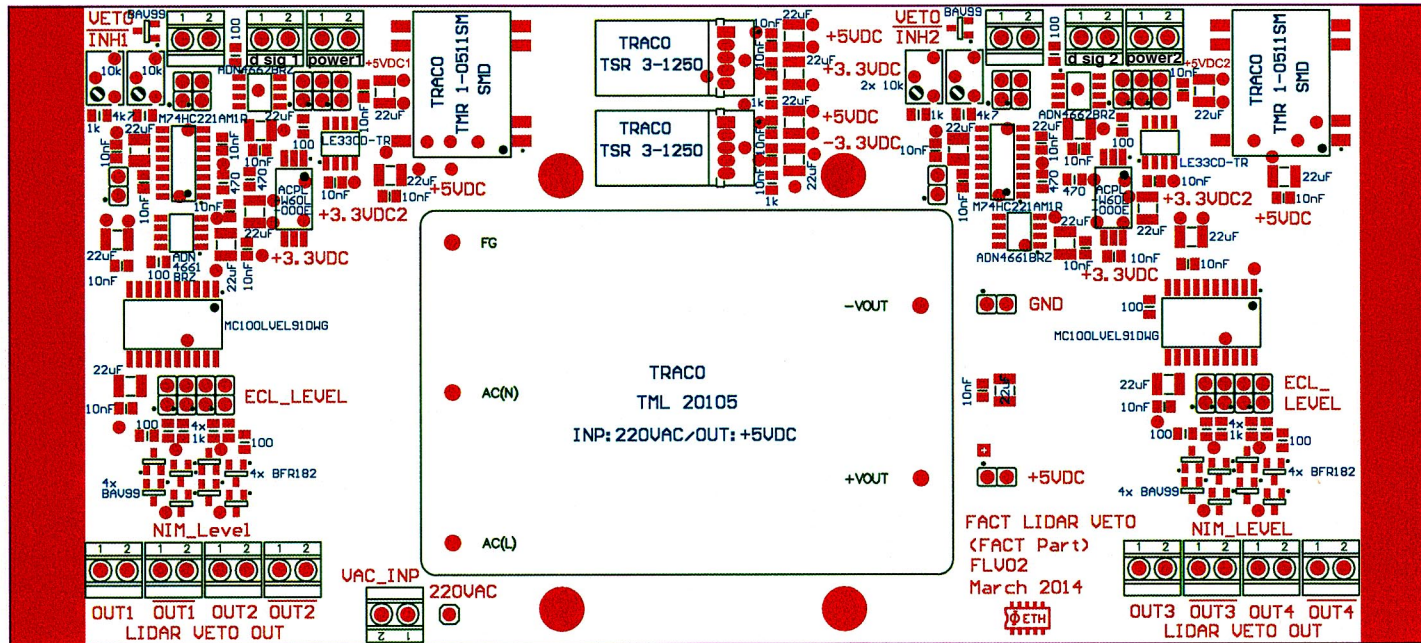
VETO INH1
BAV99
1 2
100
1 2
d sig 1
1 2
power1
+5VDC1
10k
10k
ADN4662BRZ
M74HC221AM1R
1k
4k7
22uF
22uF
22uF
LE33CD-TR
10nF
10nF
10nF
100
470
470
ACPL W60L 000E
10nF
10nF
10nF
+3.3VDC2
22uF
+3.3VDC
ADN 4661 BRZ
100
22uF
10nF
10nF
MC100LVEL91DWG
22uF
10nF
ECL_LEVEL
100
4x 1k
100
4x BAV99
4x BFR182
NIM_Level
1 2
1 2
1 2
1 2
OUT1 $\overline{OUT1}$ OUT2 $\overline{OUT2}$
LIDAR VETO OUT
TRACO TMR 1-0511SM SMD
22uF
22uF
10nF
10nF
+5VDC
TRACO TSR 3-1250
10nF
22uF
+5VDC
22uF
+3.3VDC
1k
22uF
+5VDC
TRACO TSR 3-1250
10nF
22uF
-3.3VDC
22uF
1k
FG
-VOUT
TRACO
TML 20105
INP:220VAC/OUT:+5VDC
AC(N)
+VOUT
AC(L)
VAC_INP
2 1
220VAC
VETO INH2
BAV99
1 2
100
1 2
d sig 2
1 2
power2
+5VDC2
2x 10k
ADN4662BRZ
1k
4k7
22uF
22uF
10nF
10nF
100
LE33CD-TR
M74HC221AM1R
470
470
ACPL W60L 000E
10nF
+3.3VDC2
22uF
10nF
+5VDC
22uF
ADN4661BRZ
22uF
10nF
+3.3VDC
10nF
TRACO TMR 1-0511SM SMD
22uF
GND
100
MC100LVEL91DWG
10nF
22uF
22uF
10nF
ECL_ LEVEL
100
4x 1k
100
4x BFR182
4x BAV99
+5VDC
FACT LIDAR VETO
(FACT Part)
FLV02
March 2014
ΦETH
NIM_LEVEL
1 2
1 2
1 2
1 2
OUT3 $\overline{OUT3}$ OUT4 $\overline{OUT4}$
LIDAR VETO OUT